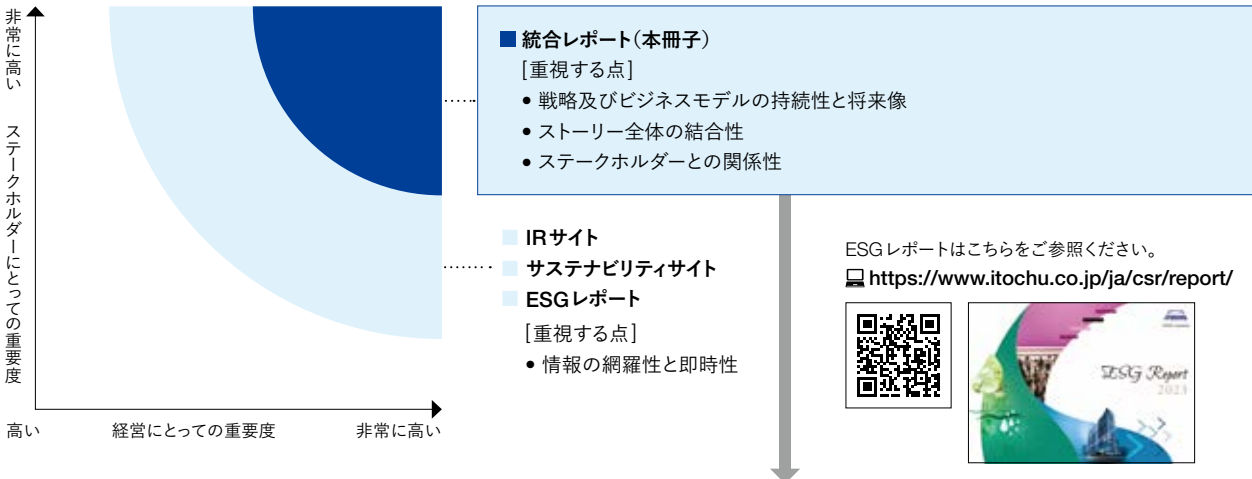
非常に高い

ステークホルダーにとっての重要度

高い　経営にとっての重要度　非常に高い

統合レポート（本冊子）
［重視する点］
• 戦略及びビジネスモデルの持続性と将来像
• ストーリー全体の結合性
• ステークホルダーとの関係性

IRサイト
サステナビリティサイト
ESGレポート
［重視する点］
• 情報の網羅性と即時性

ESGレポートはこちらをご参照ください。
https://www.itochu.co.jp/ja/csr/report/

ESG Report 2023